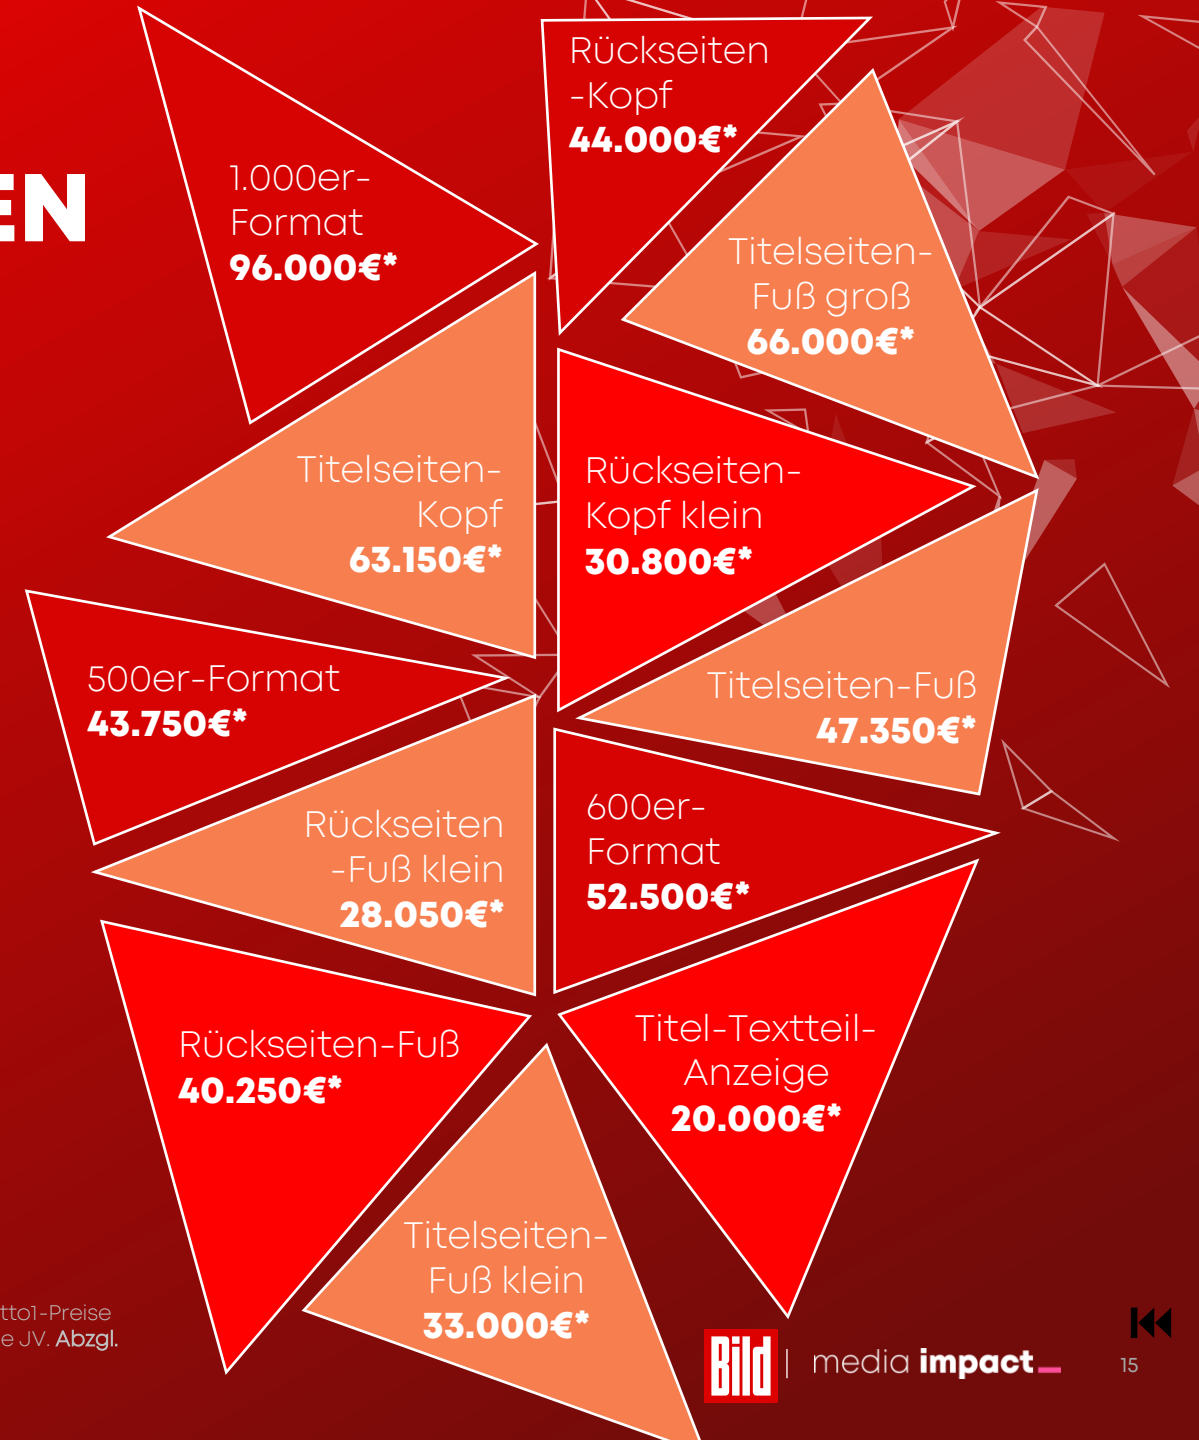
EN

1.000er-Format
96.000€*

Rückseiten-Kopf
44.000€*

Titelseiten-Fuß groß
66.000€*

Titelseiten-Kopf
63.150€*

Rückseiten-Kopf klein
30.800€*

500er-Format
43.750€*

Titelseiten-Fuß
47.350€*

Rückseiten-Fuß klein
28.050€*

600er-Format
52.500€*

Rückseiten-Fuß
40.250€*

Titel-Textteil-Anzeige
20.000€*

Titelseiten-Fuß klein
33.000€*

tto1-Preise
e JV. Abzgl.

Bild | media impact

15